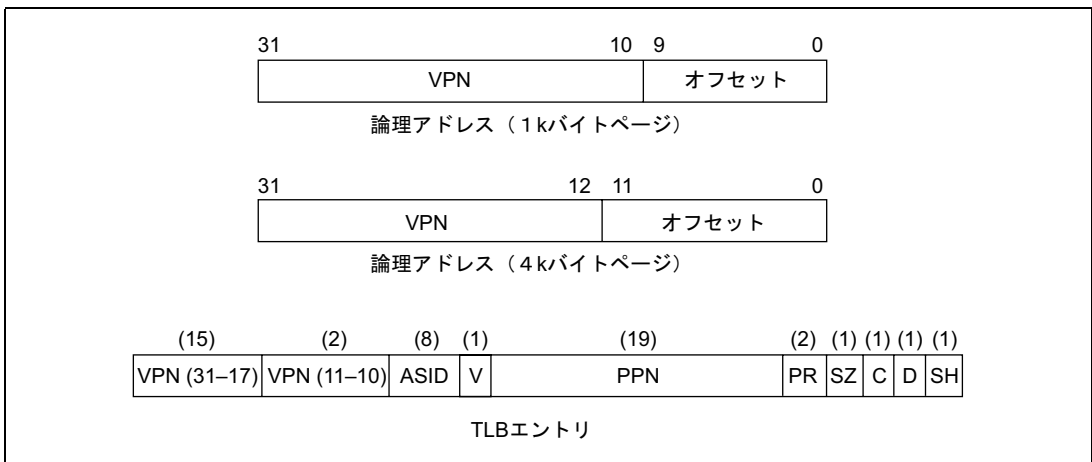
31 10 9 0

| VPN | オフセット |
|---|---|

論理アドレス（1kバイトページ）

31 12 11 0

| VPN | オフセット |
|---|---|

論理アドレス（4kバイトページ）

| (15) | (2) | (8) | (1) | (19) | (2) | (1) | (1) | (1) | (1) |
|---|---|---|---|---|---|---|---|---|---|
| VPN (31–17) | VPN (11–10) | ASID | V | PPN | PR | SZ | C | D | SH |

TLBエントリ